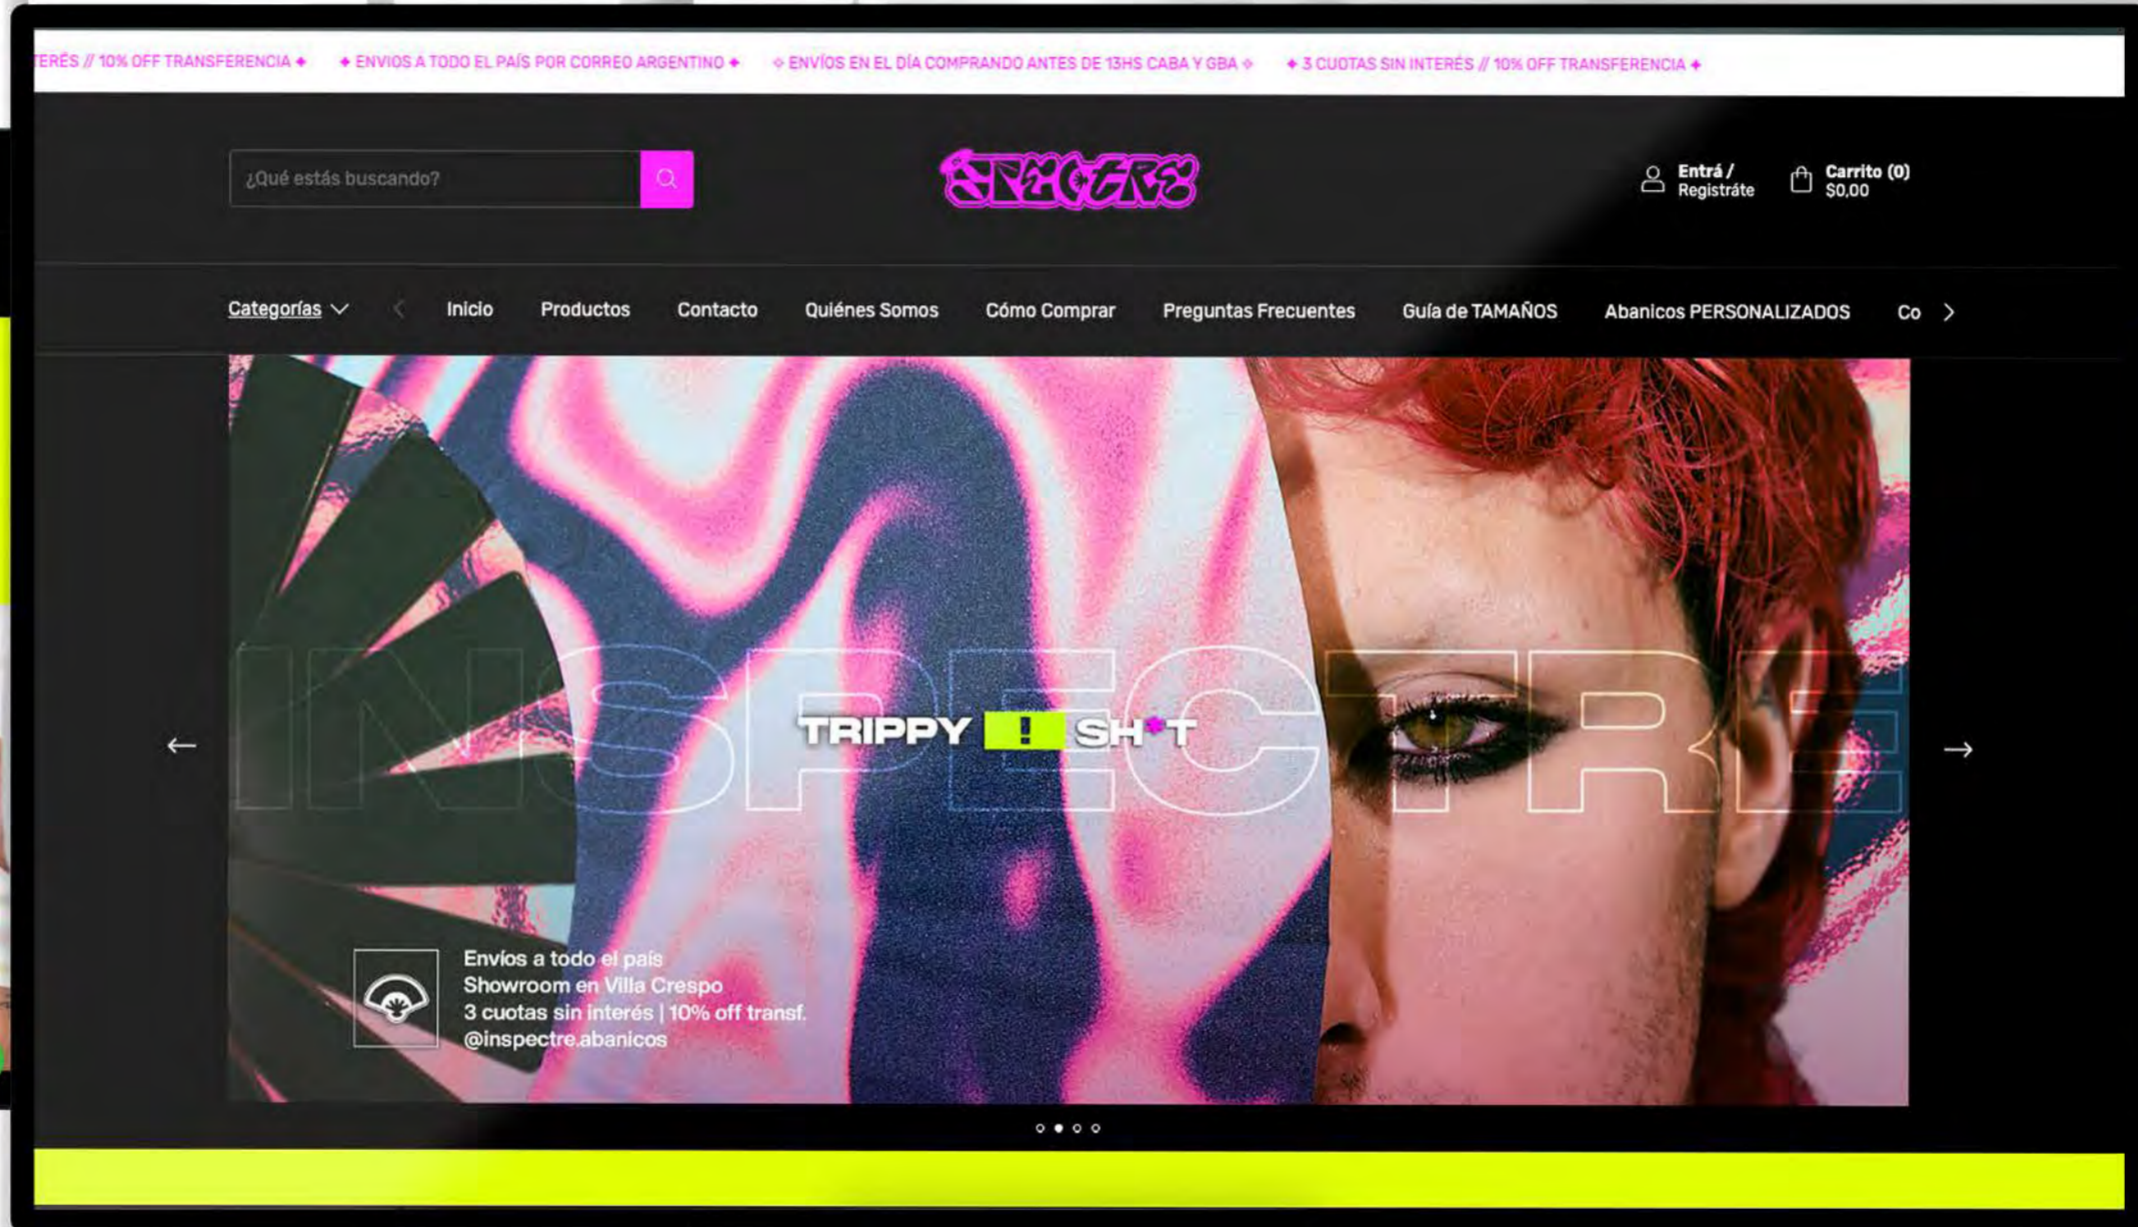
ERÉS // 10% OFF TRANSFERENCIA ✦ ✦ ENVIOS A TODO EL PAÍS POR CORREO ARGENTINO ✦ ✧ ENVÍOS EN EL DÍA COMPRANDO ANTES DE 13HS CABA Y GBA ✧ ✦ 3 CUOTAS SIN INTERÉS // 10% OFF TRANSFERENCIA ✦

¿Qué estás buscando?

INSPECTRE

Entrá / Registráte

Carrito (0)
$0,00

Categorías

Inicio

Productos

Contacto

Quiénes Somos

Cómo Comprar

Preguntas Frecuentes

Guía de TAMAÑOS

Abanicos PERSONALIZADOS

Co

INSPECTRE

TRIPPY ! SH*T

Envíos a todo el país
Showroom en Villa Crespo
3 cuotas sin interés | 10% off transf.
@inspectre.abanicos